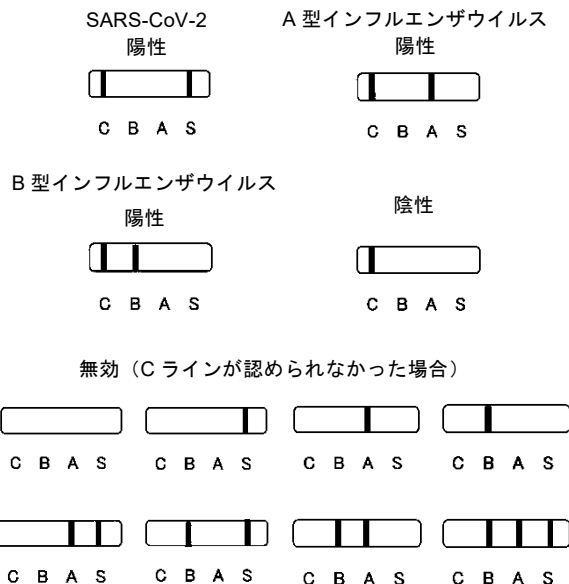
SARS-CoV-2
陽性

C B A S

A 型インフルエンザウイルス
陽性

C B A S

B 型インフルエンザウイルス
陽性

C B A S

陰性

C B A S

無効（C ラインが認められなかった場合）

C B A S　C B A S　C B A S　C B A S

C B A S　C B A S　C B A S　C B A S